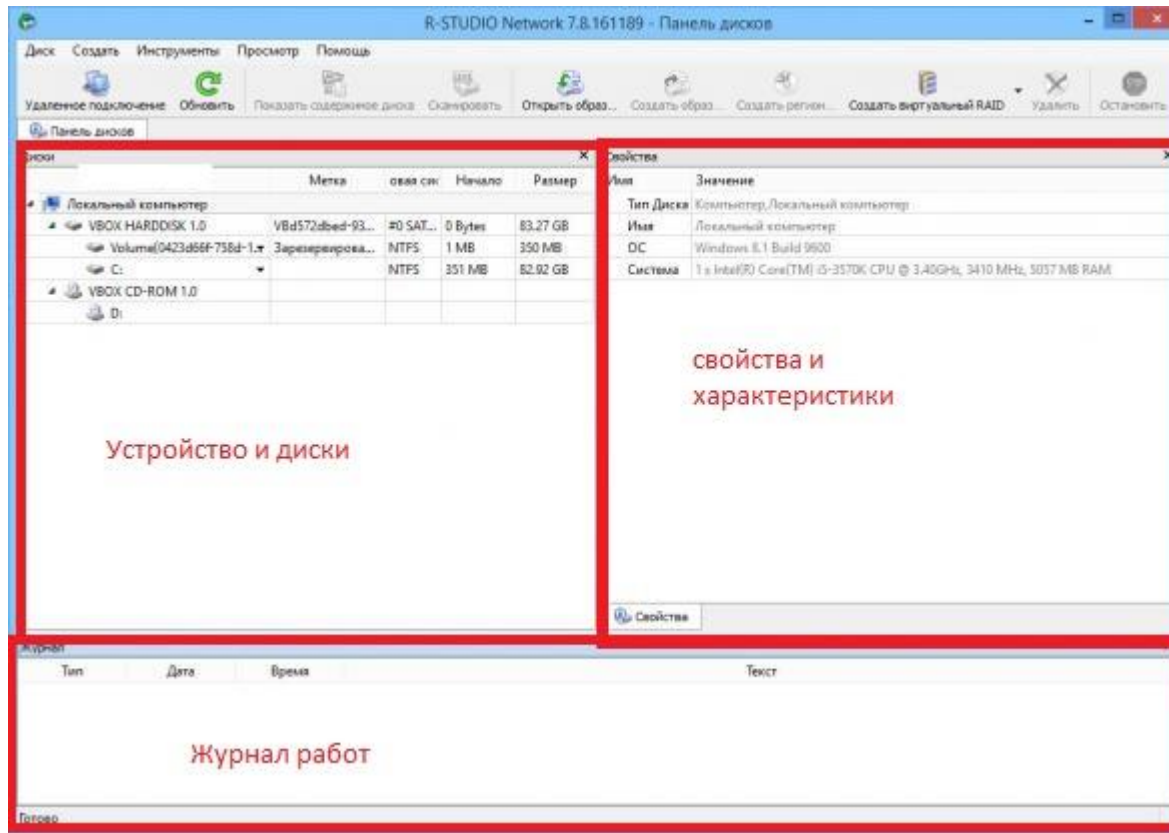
R-STUDIO Network 7.8.161189 - Панель дисков

Диск Создать Инструменты Просмотр Помощь

Удаленное подключение Обновить Показать содержимое диска Сканировать Открыть образ... Создать образ... Создать регион... Создать виртуальный RAID Удалить Остановить

Панель дисков

Диски

| | Метка | овая сис | Начало | Размер |
|---|---|---|---|---|
| Локальный компьютер | | | | |
| VBOX HARDDISK 1.0 | VBd572dbed-93... | #0 SAT... | 0 Bytes | 83.27 GB |
| Volume{0423d66f-758d-1... | Зарезервирова... | NTFS | 1 MB | 350 MB |
| C: | | NTFS | 351 MB | 82.92 GB |
| VBOX CD-ROM 1.0 | | | | |
| D: | | | | |

Устройство и диски

Свойства

| Имя | Значение |
|---|---|
| Тип Диска | Компьютер,Локальный компьютер |
| Имя | Локальный компьютер |
| ОС | Windows 8.1 Build 9600 |
| Система | 1 x Intel(R) Core(TM) i5-3570K CPU @ 3.40GHz, 3410 MHz, 5057 MB RAM |

свойства и характеристики

Свойства

Журнал

| Тип | Дата | Время | Текст |
|---|---|---|---|

Журнал работ

Готово